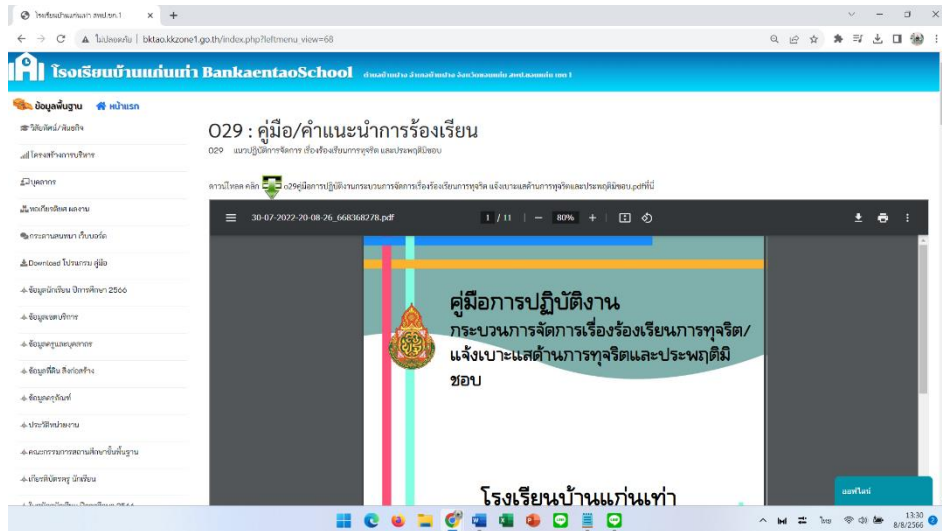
โรงเรียนบ้านแก่นเท่า สพป.ขก.1 × +

ไม่ปลอดภัย | bktao.kkzone1.go.th/index.php?leftmenu_view=68

โรงเรียนบ้านแก่นเท่า BankaentaoSchool ตำบลบ้านหว้า อำเภอเมือง จังหวัดขอนแก่น สพป.ขอนแก่น เขต 1

ข้อมูลพื้นฐาน หน้าแรก

วิสัยทัศน์/พันธกิจ

โครงสร้างการบริหาร

บุคลากร

ผลงาน/กิจกรรม

กระดานสนทนา เว็บบอร์ด

Download โปรแกรม คู่มือ

ข้อมูลนักเรียน ปีการศึกษา 2566

ข้อมูลผู้บริหาร

ข้อมูลครูและบุคลากร

ข้อมูลที่ดิน สิ่งก่อสร้าง

ข้อมูลครุภัณฑ์

ประวัติหน่วยงาน

คณะกรรมการสถานศึกษาขั้นพื้นฐาน

เกียรติบัตรครู นักเรียน

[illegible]

O29 : คู่มือ/คำแนะนำการร้องเรียน

O29 แนวปฏิบัติการจัดการ เรื่องร้องเรียนการทุจริต และประพฤติมิชอบ

ดาวน์โหลด คลิก o29คู่มือการปฏิบัติงานกระบวนการจัดการเรื่องร้องเรียนการทุจริต แจ้งเบาะแสด้านการทุจริตและประพฤติมิชอบ.pdfที่นี่

30-07-2022-20-08-26_668368278.pdf 1 / 11 | — 80% +

คู่มือการปฏิบัติงาน

กระบวนการจัดการเรื่องร้องเรียนการทุจริต/แจ้งเบาะแสด้านการทุจริตและประพฤติมิชอบ

โรงเรียนบ้านแก่นเท่า

ออฟไลน์

ไทย 13:30 8/8/2566